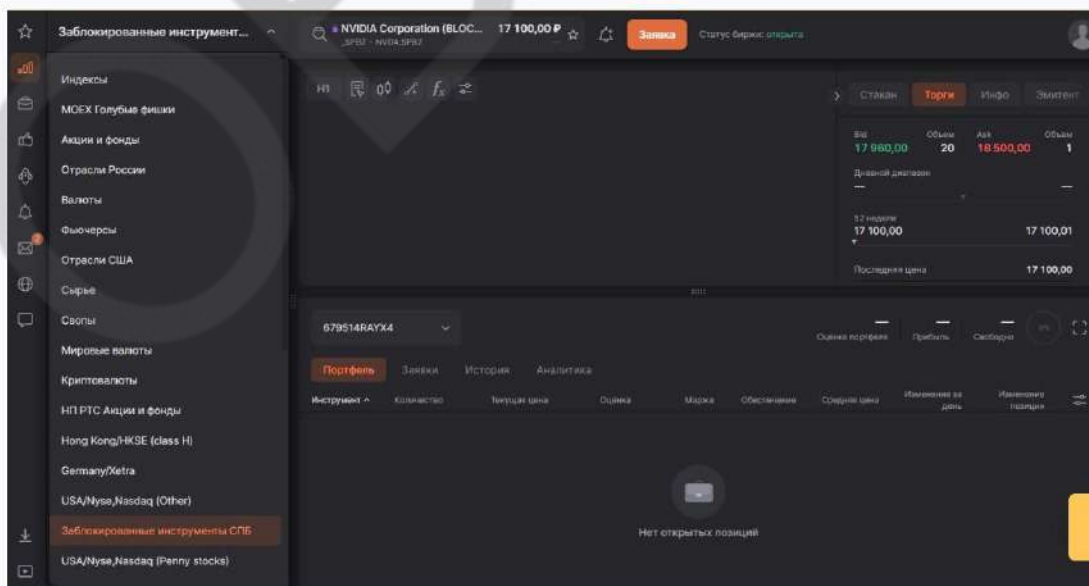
Заблокированные инструмент...

NVIDIA Corporation (BLOC... 17 100,00 ₽
SPBZ · NVDA.SPBZ

Заявка

Статус биржи: открыта

Индексы
MOEX Голубые фишки
Акции и фонды
Отрасли России
Валюты
Фьючерсы
Отрасли США
Сырье
Свопы
Мировые валюты
Криптовалюты
НП РТС Акции и фонды
Hong Kong/HKSE (class H)
Germany/Xetra
USA/Nyse,Nasdaq (Other)
Заблокированные инструменты СПБ
USA/Nyse,Nasdaq (Penny stocks)

Н1

Стакан Торги Инфо Эмитент

Bid 17 960,00 Объем 20 Ask 18 500,00 Объем 1

Дневной диапазон
—
—

52 недели
17 100,00
17 100,01

Последняя цена 17 100,00

679514RAYX4

— Оценка портфеля — Прибыль — Свободно

Портфель Заявки История Аналитика

| Инструмент ^ | Количество | Текущая цена | Оценка | Маржа | Обеспечение | Средняя цена | Изменение за день | Изменение позиции |
|---|---|---|---|---|---|---|---|---|

Нет открытых позиций